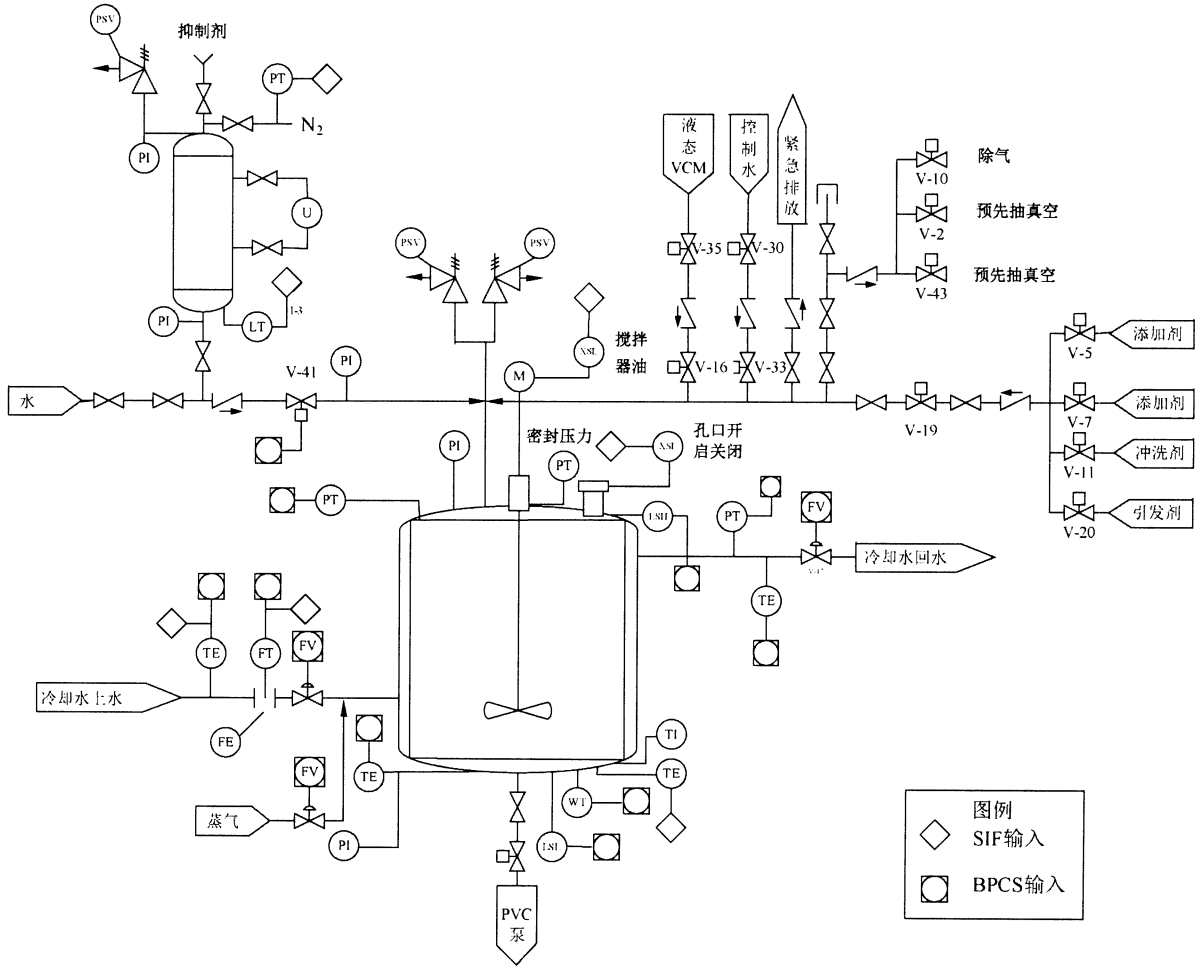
PSV
抑制剂
PT
$N_2$
PI
U
PI
LT
I-3
PSV
PSV
液态VCM
控制水
紧急排放
除气
V-10
预先抽真空
V-2
预先抽真空
V-43
V-35
V-30
XSL
搅拌器油
V-16
V-33
添加剂
V-5
添加剂
V-7
冲洗剂
V-11
引发剂
V-20
水
V-41
PI
M
V-19
密封压力
XSL
孔口开启关闭
PI
PT
PT
LSH
PT
FV
冷却水回水
TE
TE
FT
FV
冷却水上水
FE
TI
FV
TE
TE
蒸气
WT
PI
LSL
PVC泵
图例
SIF输入
BPCS输入